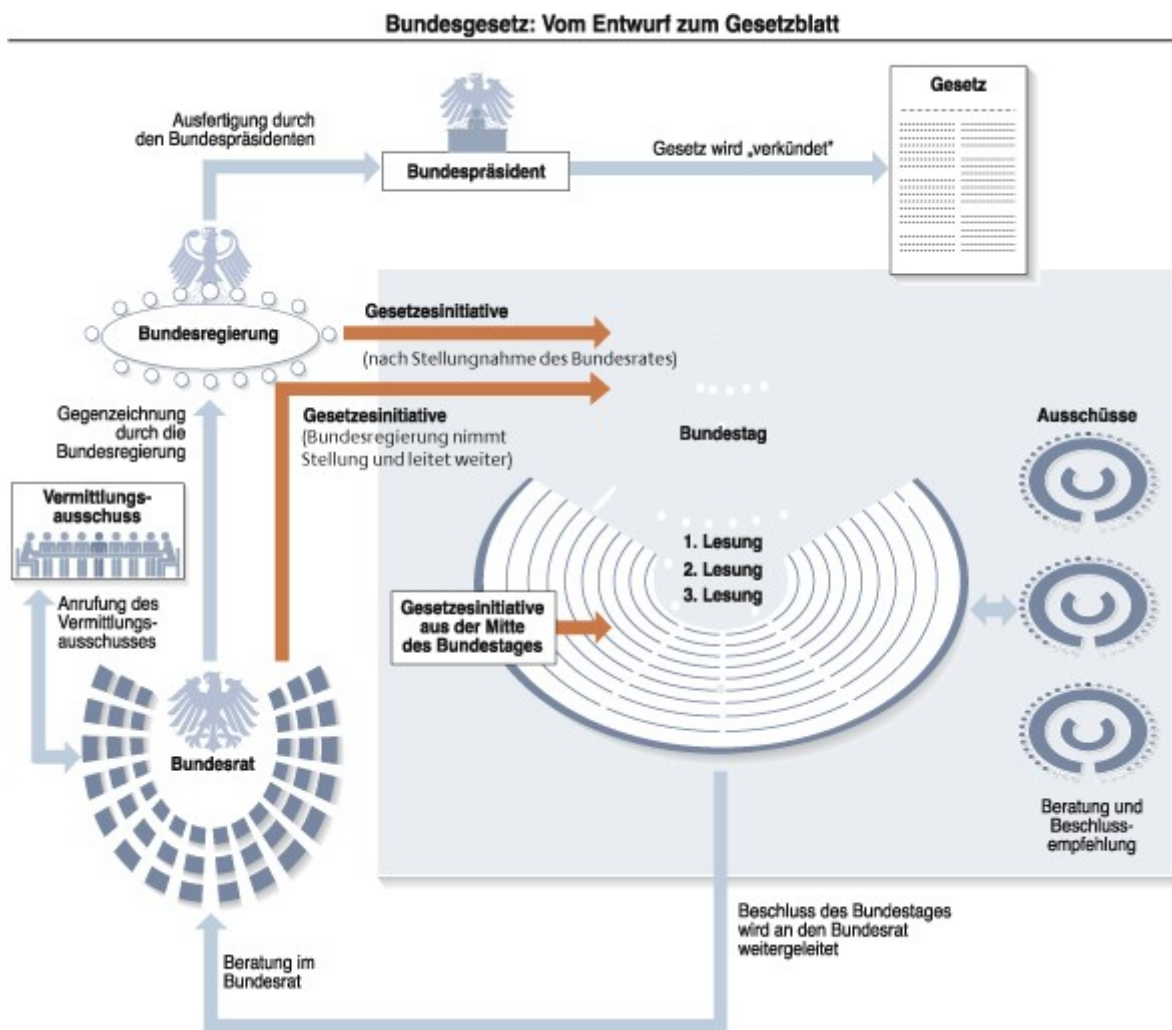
Bundesgesetz: Vom Entwurf zum Gesetzblatt

Ausfertigung durch den Bundespräsidenten

Bundespräsident

Gesetz wird „verkündet"

Gesetz

Bundesregierung

Gesetzesinitiative

(nach Stellungnahme des Bundesrates)

Gesetzesinitiative (Bundesregierung nimmt Stellung und leitet weiter)

Gegenzeichnung durch die Bundesregierung

Vermittlungsausschuss

Anrufung des Vermittlungsausschusses

Bundestag

1. Lesung
2. Lesung
3. Lesung

Gesetzesinitiative aus der Mitte des Bundestages

Ausschüsse

Beratung und Beschlussempfehlung

Bundesrat

Beschluss des Bundestages wird an den Bundesrat weitergeleitet

Beratung im Bundesrat